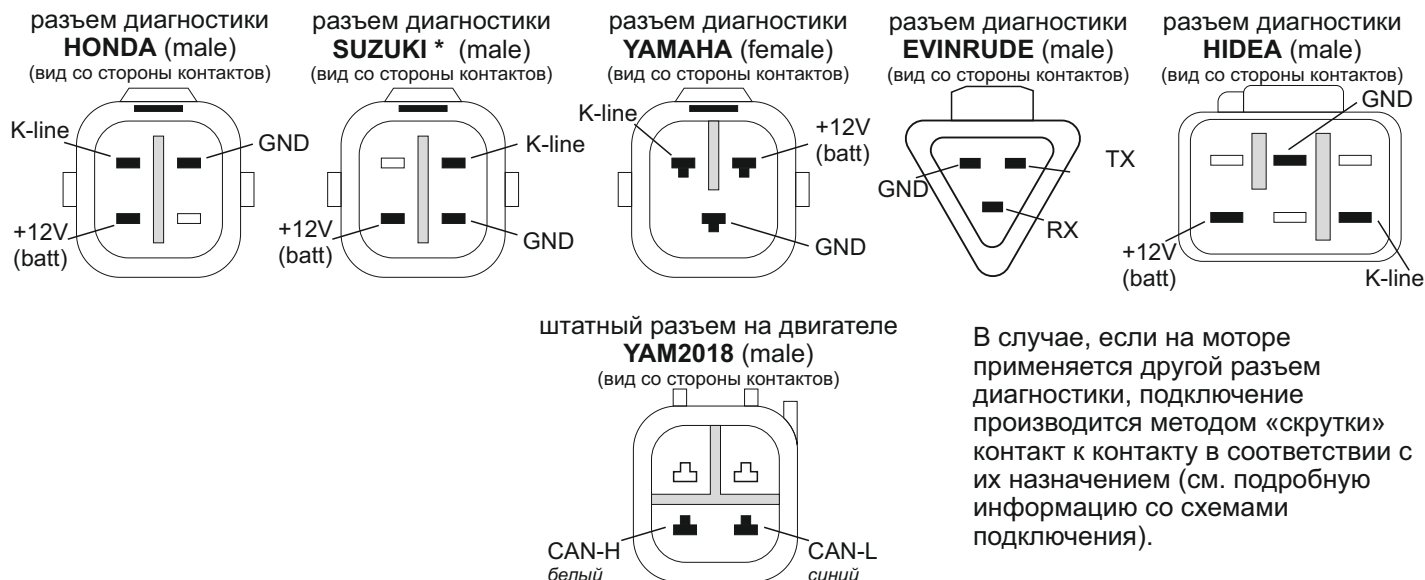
разъем диагностики
**HONDA** (male)
(вид со стороны контактов)

K-line
GND
+12V
(batt)

разъем диагностики
**SUZUKI *** (male)
(вид со стороны контактов)

K-line
+12V
(batt)
GND

разъем диагностики
**YAMAHA** (female)
(вид со стороны контактов)

K-line
+12V
(batt)
GND

разъем диагностики
**EVINRUDE** (male)
(вид со стороны контактов)

GND
TX
RX

разъем диагностики
**HIDEA** (male)
(вид со стороны контактов)

GND
+12V
(batt)
K-line

штатный разъем на двигателе
**YAM2018** (male)
(вид со стороны контактов)

CAN-H
белый
CAN-L
синий

В случае, если на моторе применяется другой разъем диагностики, подключение производится методом «скрутки» контакт к контакту в соответствии с их назначением (см. подробную информацию со схемами подключения).